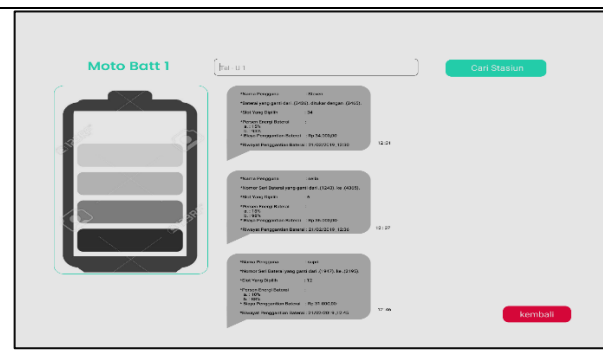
Moto Batt 1

Bat - U 1

Cari Stasiun

*Nama Pengguna : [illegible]
*Baterai yang ganti dari (D451) ditukar dengan (D453).
*Slot Yang Dipilih : 34
*Persen Energi Baterai :
a. - 12%
b. - 94%
*Biaya Penggantian Baterai : Rp 34.000,00
*Riwayat Penggantian Baterai : 21/02/2019, 12:30

12:31

*Nama Pengguna : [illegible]
*Nomor Seri Baterai yang ganti dari (X243) ke (X303).
*Slot Yang Dipilih : 4
*Persen Energi Baterai :
a. - 15%
b. - 96%
*Biaya Penggantian Baterai : Rp 35.000,00
*Riwayat Penggantian Baterai : 21/02/2019, 12:34

12:37

*Nama Pengguna : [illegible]
*Nomor Seri Baterai yang ganti dari (Y447) ke (Y795).
*Slot Yang Dipilih : 12
*Persen Energi Baterai :
a. - 10%
b. - 99%
*Biaya Penggantian Baterai : Rp 37.000,00
*Riwayat Penggantian Baterai : 21/02/2019, 12:45

12:46

kembali